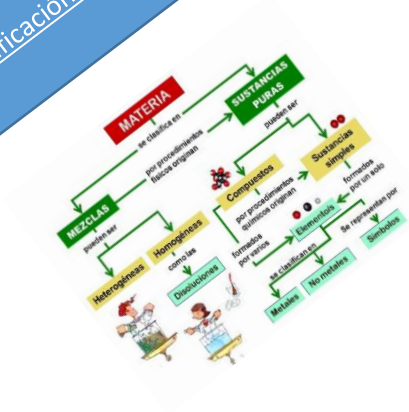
ificacion

MATERIA

se clasifica en

SUSTANCIAS PURAS

por procedimientos físicos originan

pueden ser

MEZCLAS

Compuestos

Sustancias simples

pueden ser

por procedimientos químicos originan

formados por un solo

Heterogéneas

Homogéneas

como las

formados por varios

Elementos

Se representan por

Disoluciones

se clasifican en

Símbolos

Metales

No metales